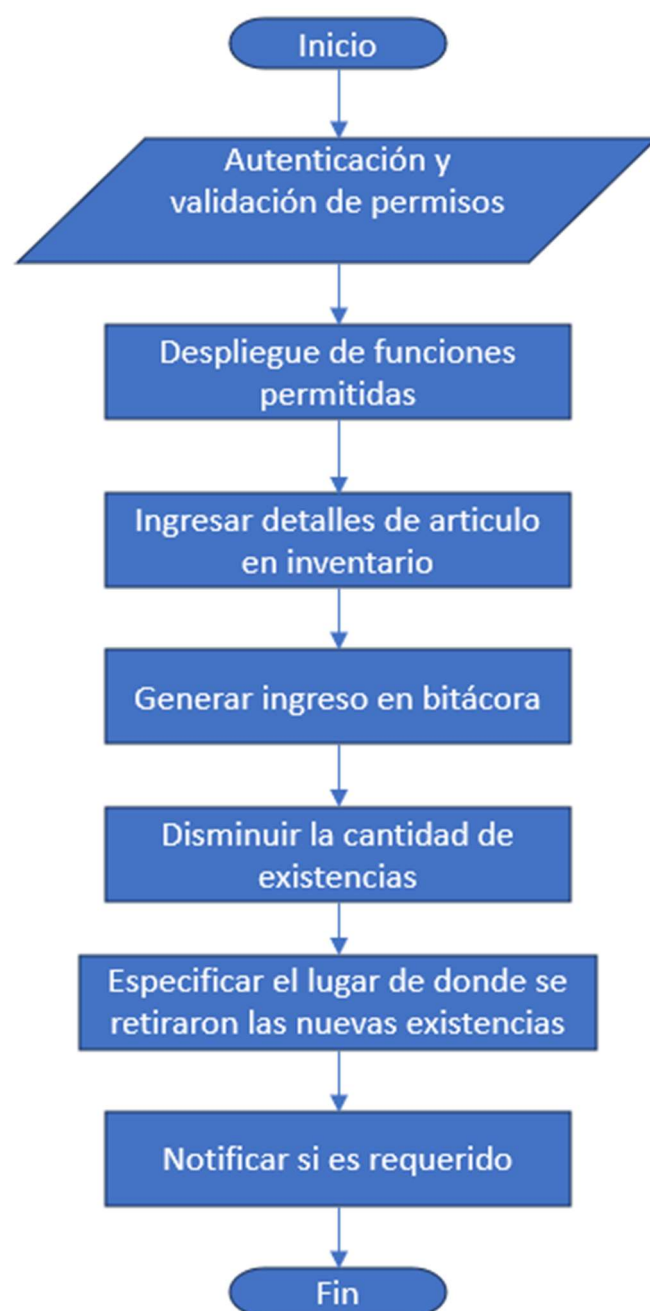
Inicio

Autenticación y validación de permisos

Despliegue de funciones permitidas

Ingresar detalles de articulo en inventario

Generar ingreso en bitácora

Disminuir la cantidad de existencias

Especificar el lugar de donde se retiraron las nuevas existencias

Notificar si es requerido

Fin